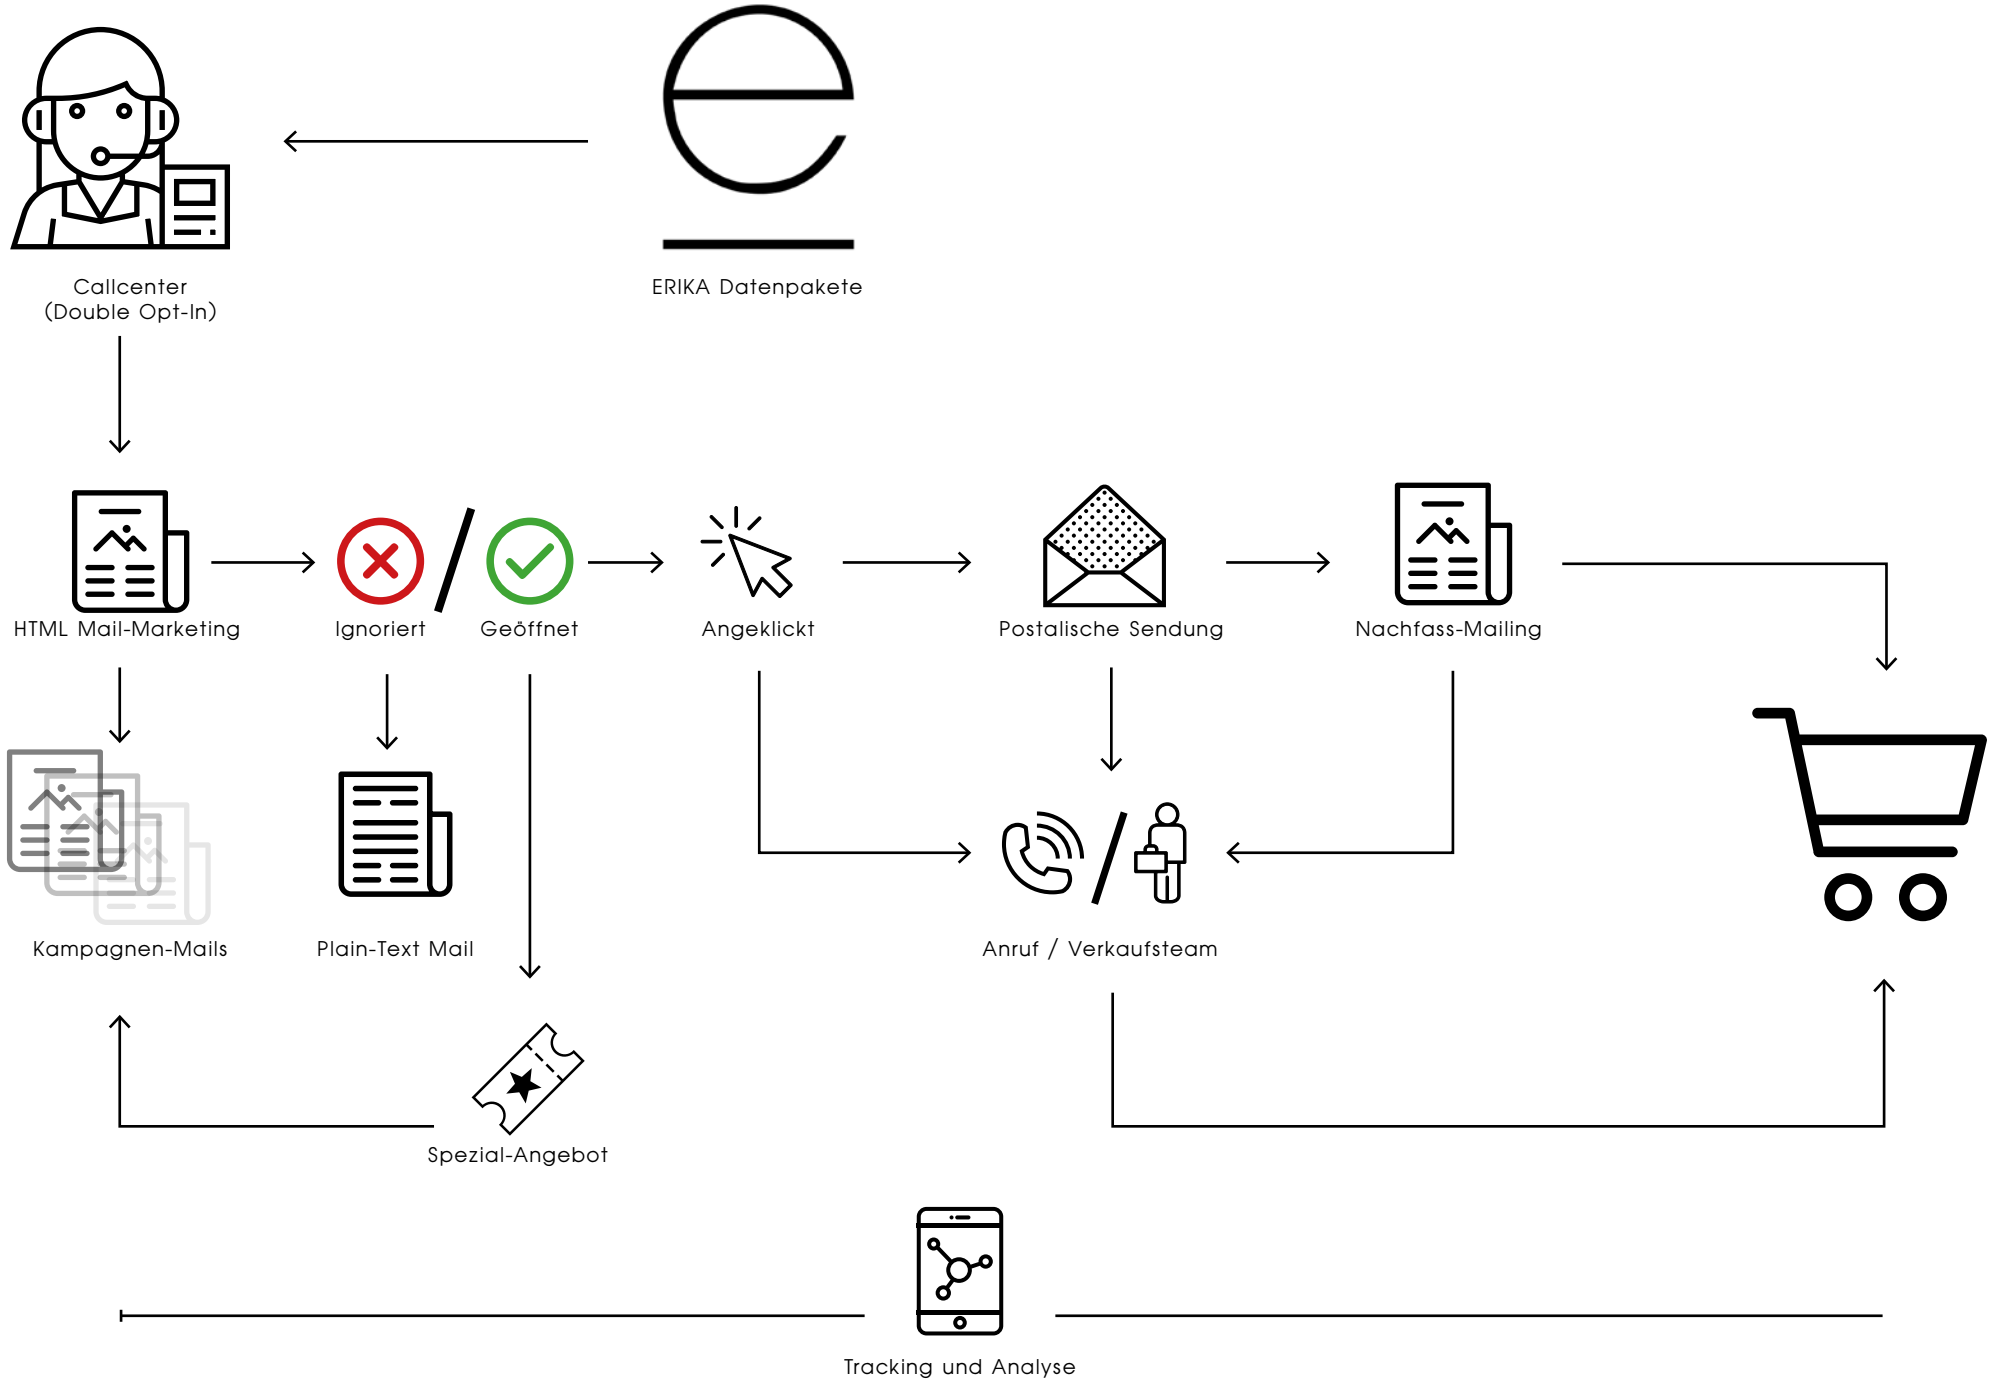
Callcenter
(Double Opt-In)

ERIKA Datenpakete

HTML Mail-Marketing

Ignoriert

Geöffnet

Angeklickt

Postalische Sendung

Nachfass-Mailing

Kampagnen-Mails

Plain-Text Mail

Anruf / Verkaufsteam

Spezial-Angebot

Tracking und Analyse